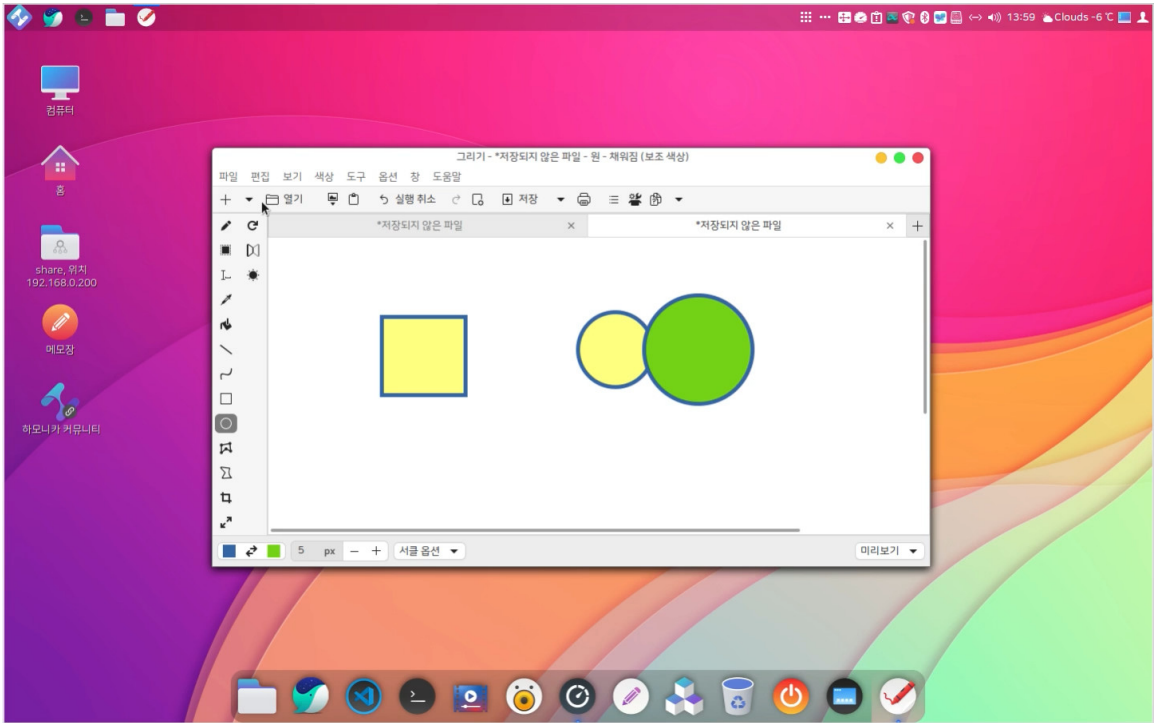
13:59 Clouds -6 ℃

컴퓨터

홈

share, 위치 192.168.0.200

메모장

하모니카 커뮤니티

그리기 - *저장되지 않은 파일 - 원 - 채워짐 (보조 색상)

파일 편집 보기 색상 도구 옵션 창 도움말

열기 실행 취소 저장

*저장되지 않은 파일

*저장되지 않은 파일

5 px − + 서클 옵션

미리보기